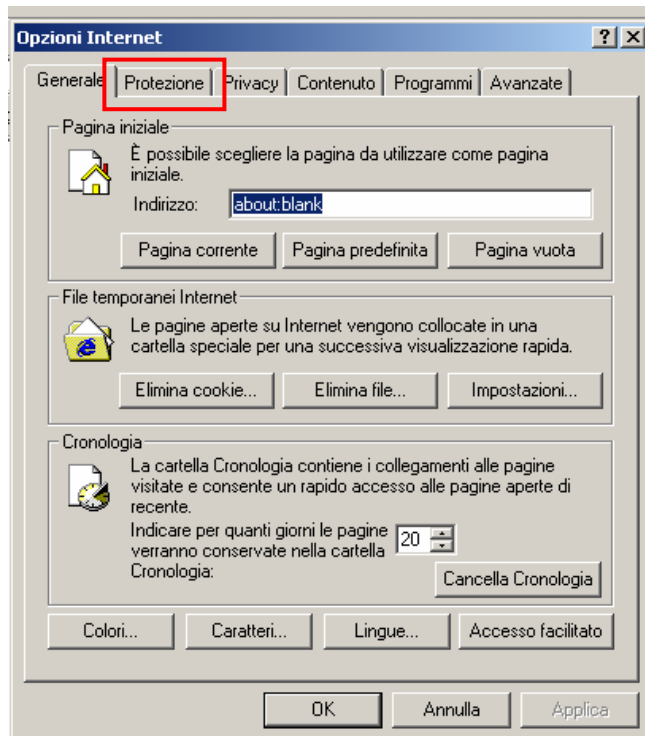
Opzioni Internet ? X

Generale | Protezione | Privacy | Contenuto | Programmi | Avanzate

Pagina iniziale

È possibile scegliere la pagina da utilizzare come pagina iniziale.

Indirizzo: about:blank

Pagina corrente | Pagina predefinita | Pagina vuota

File temporanei Internet

Le pagine aperte su Internet vengono collocate in una cartella speciale per una successiva visualizzazione rapida.

Elimina cookie... | Elimina file... | Impostazioni...

Cronologia

La cartella Cronologia contiene i collegamenti alle pagine visitate e consente un rapido accesso alle pagine aperte di recente.

Indicare per quanti giorni le pagine verranno conservate nella cartella Cronologia: 20

Cancella Cronologia

Colori... | Caratteri... | Lingue... | Accesso facilitato

OK | Annulla | Applica